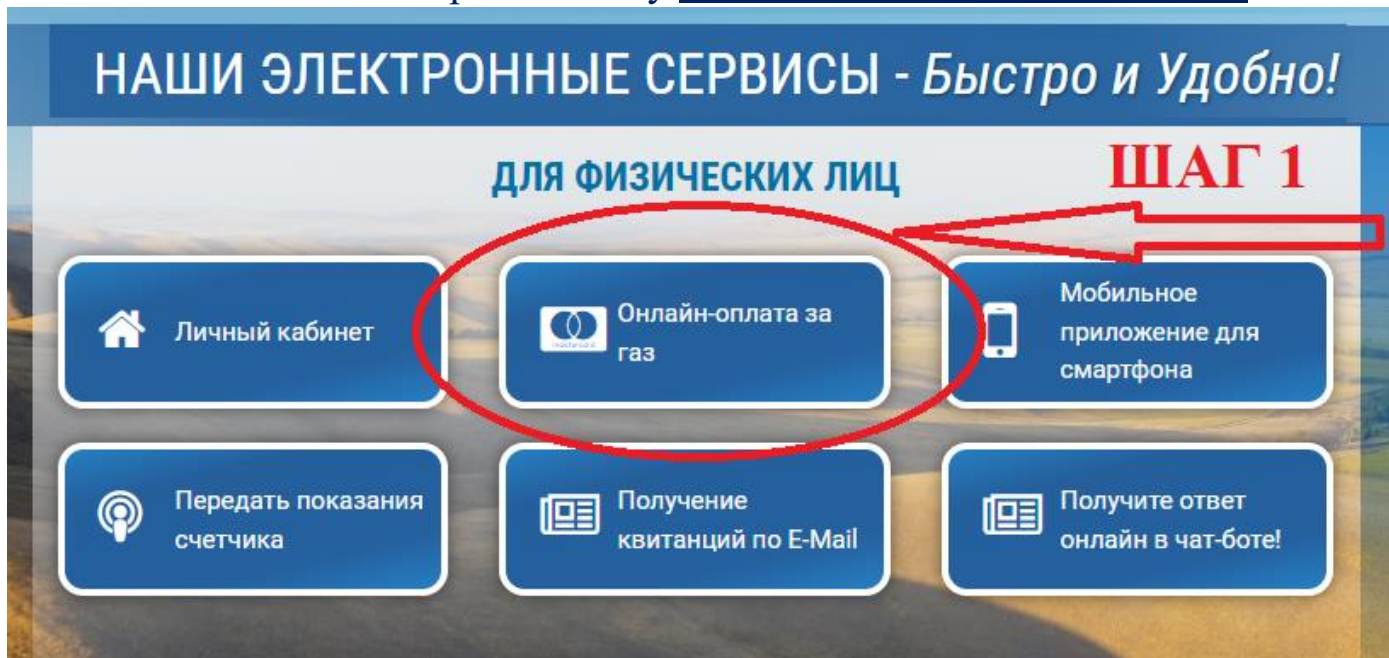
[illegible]

НАШИ ЭЛЕКТРОННЫЕ СЕРВИСЫ - Быстро и Удобно!

ДЛЯ ФИЗИЧЕСКИХ ЛИЦ

ШАГ 1

Личный кабинет

Онлайн-оплата за газ

Мобильное приложение для смартфона

Передать показания счетчика

Получение квитанций по E-Mail

Получите ответ онлайн в чат-боте!